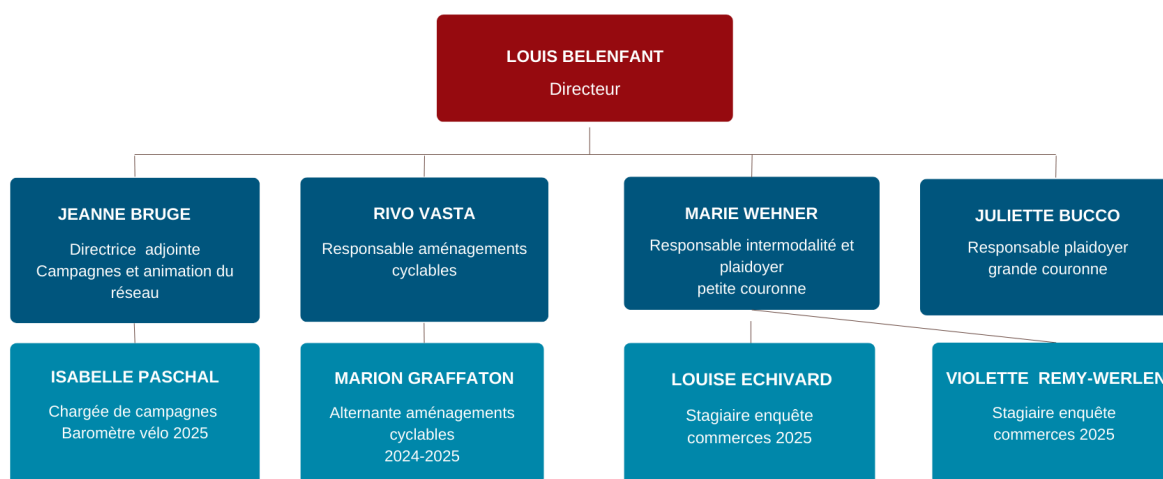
LOUIS BELENFANT
Directeur

JEANNE BRUGE
Directrice adjointe
Campagnes et animation du réseau

RIVO VASTA
Responsable aménagements cyclables

MARIE WEHNER
Responsable intermodalité et plaidoyer
petite couronne

JULIETTE BUCCO
Responsable plaidoyer grande couronne

ISABELLE PASCHAL
Chargée de campagnes
Baromètre vélo 2025

MARION GRAFFATON
Alternante aménagements cyclables
2024-2025

LOUISE ECHIVARD
Stagiaire enquête commerces 2025

VIOLETTE REMY-WERLEN
Stagiaire enquête commerces 2025